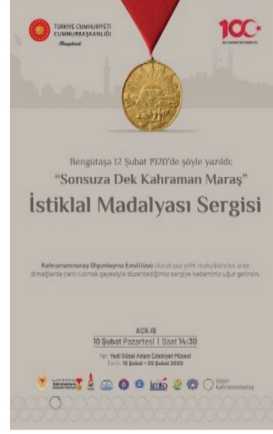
TÜRKİYE CUMHURİYETİ CUMHURBAŞKANLIĞI

100

Bengütaşa 12 Şubat 1920'de şöyle yazıldı:

"Sonsuza Dek Kahraman Maraş"

İstiklal Madalyası Sergisi

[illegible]

AÇILIŞ

10 Şubat Pazartesi | Saat 14:30

Yer: Yedi Güzel Adam Edebiyat Müzesi

Tarih: 10 Şubat - 28 Şubat 2020

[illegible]